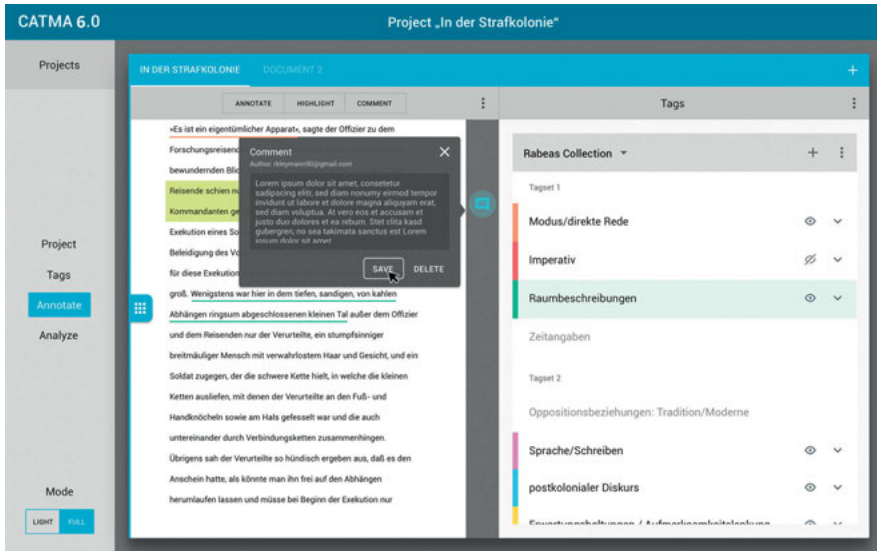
CATMA 6.0

Project „In der Strafkolonie"

Projects

IN DER STRAFKOLONIE DOCUMENT 2 +

ANNOTATE HIGHLIGHT COMMENT

»Es ist ein eigentümlicher Apparat«, sagte der Offizier zu dem Forschungsreisend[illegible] bewundernden Blic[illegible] Reisende schien nu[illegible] Kommandanten ge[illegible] Exekution eines So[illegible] Beleidigung des Vo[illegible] für diese Exekution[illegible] groß. Wenigstens war hier in dem tiefen, sandigen, von kahlen Abhängen ringsum abgeschlossenen kleinen Tal außer dem Offizier und dem Reisenden nur der Verurteilte, ein stumpfsinniger breitmäuliger Mensch mit verwahrlostem Haar und Gesicht, und ein Soldat zugegen, der die schwere Kette hielt, in welche die kleinen Ketten ausliefen, mit denen der Verurteilte an den Fuß- und Handknöcheln sowie am Hals gefesselt war und die auch untereinander durch Verbindungsketten zusammenhingen. Übrigens sah der Verurteilte so hündisch ergeben aus, daß es den Anschein hatte, als könnte man ihn frei auf den Abhängen herumlaufen lassen und müsse bei Beginn der Exekution nur

Comment
Author: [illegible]@gmail.com
Lorem ipsum dolor sit amet, consetetur sadipscing elitr, sed diam nonumy eirmod tempor invidunt ut labore et dolore magna aliquyam erat, sed diam voluptua. At vero eos et accusam et justo duo dolores et ea rebum. Stet clita kasd gubergren, no sea takimata sanctus est Lorem ipsum dolor sit amet.
SAVE DELETE

Project
Tags
Annotate
Analyze

Mode
LIGHT FULL

Tags

Rabeas Collection

Tagset 1
Modus/direkte Rede
Imperativ
Raumbeschreibungen
Zeitangaben

Tagset 2
Oppositionsbeziehungen: Tradition/Moderne
Sprache/Schreiben
postkolonialer Diskurs
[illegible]